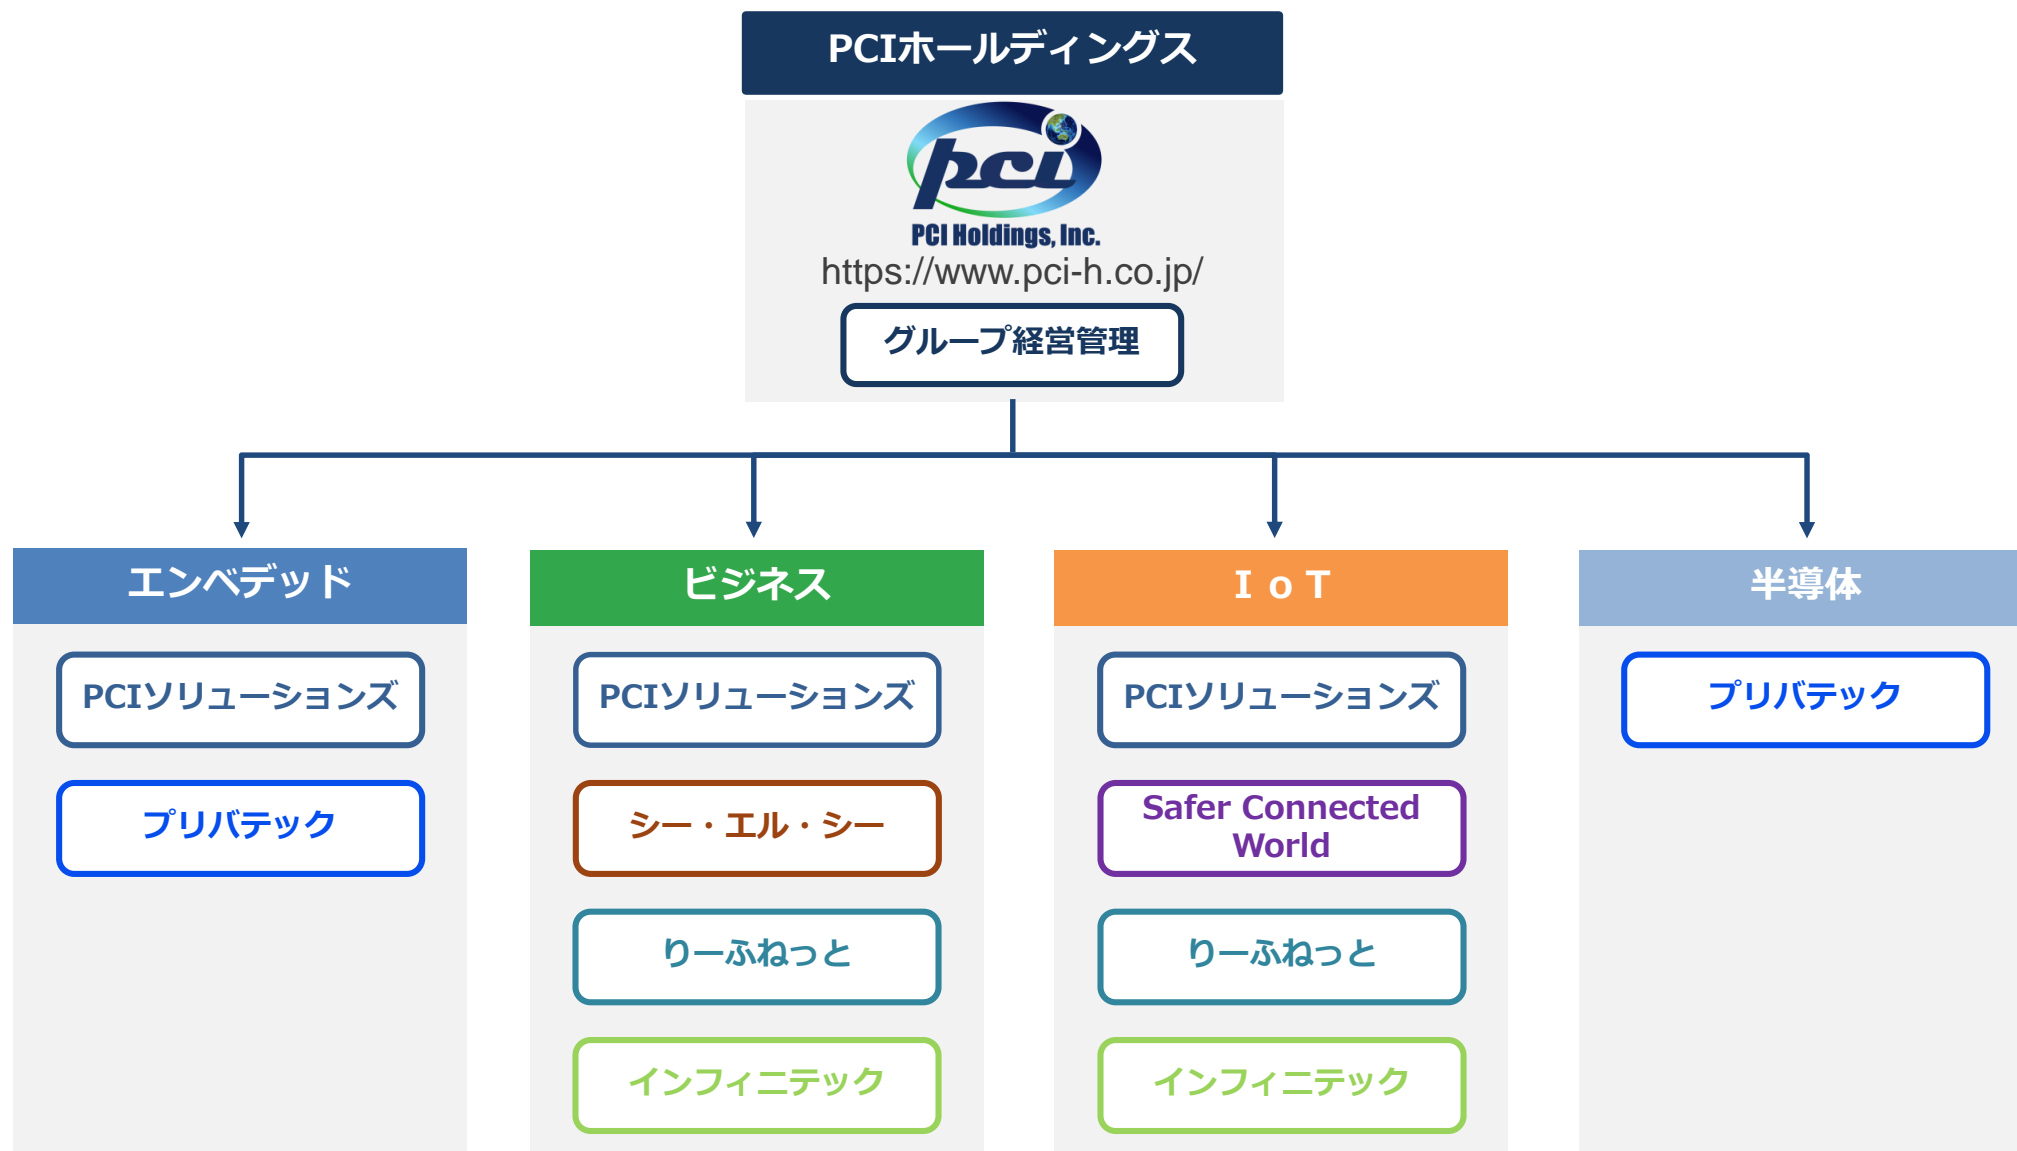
PCIホールディングス

pci
PCI Holdings, Inc.
https://www.pci-h.co.jp/

グループ経営管理

エンベデッド

PCIソリューションズ

プリバテック

ビジネス

PCIソリューションズ

シー・エル・シー

りーふねっと

インフィニテック

I o T

PCIソリューションズ

Safer Connected World

りーふねっと

インフィニテック

半導体

プリバテック